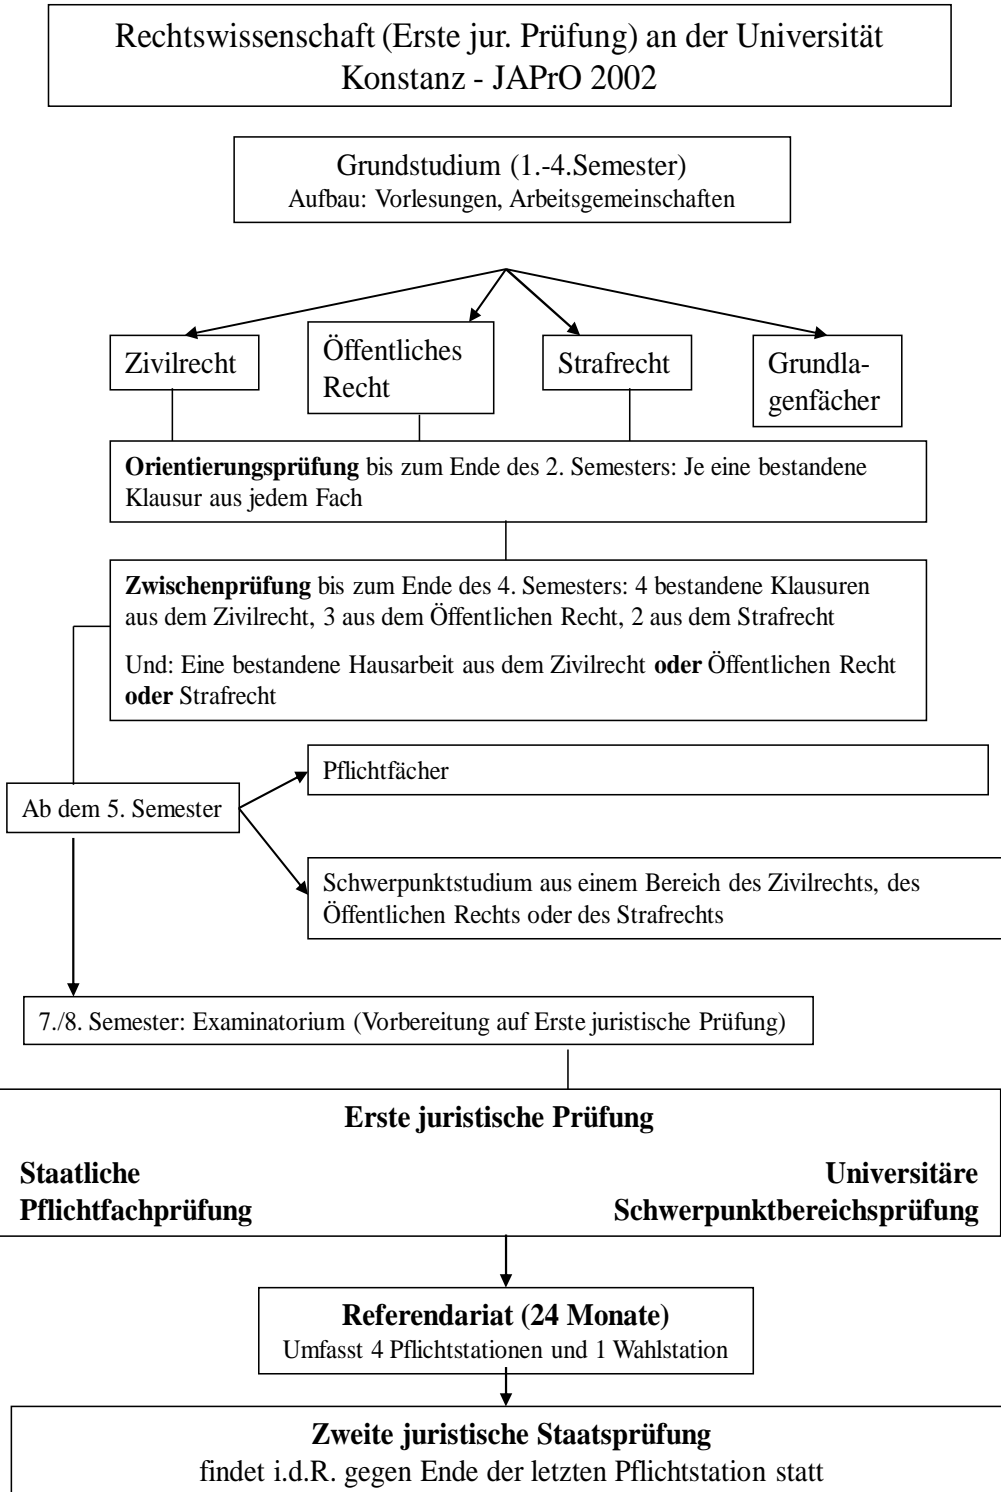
Rechtswissenschaft (Erste jur. Prüfung) an der Universität Konstanz - JAPrO 2002

Grundstudium (1.-4.Semester)
Aufbau: Vorlesungen, Arbeitsgemeinschaften

Zivilrecht

Öffentliches Recht

Strafrecht

Grundlagenfächer

**Orientierungsprüfung** bis zum Ende des 2. Semesters: Je eine bestandene Klausur aus jedem Fach

**Zwischenprüfung** bis zum Ende des 4. Semesters: 4 bestandene Klausuren aus dem Zivilrecht, 3 aus dem Öffentlichen Recht, 2 aus dem Strafrecht

Und: Eine bestandene Hausarbeit aus dem Zivilrecht **oder** Öffentlichen Recht **oder** Strafrecht

Ab dem 5. Semester

Pflichtfächer

Schwerpunktstudium aus einem Bereich des Zivilrechts, des Öffentlichen Rechts oder des Strafrechts

7./8. Semester: Examinatorium (Vorbereitung auf Erste juristische Prüfung)

**Erste juristische Prüfung**

**Staatliche Pflichtfachprüfung**

**Universitäre Schwerpunktbereichsprüfung**

**Referendariat (24 Monate)**
Umfasst 4 Pflichtstationen und 1 Wahlstation

**Zweite juristische Staatsprüfung**
findet i.d.R. gegen Ende der letzten Pflichtstation statt